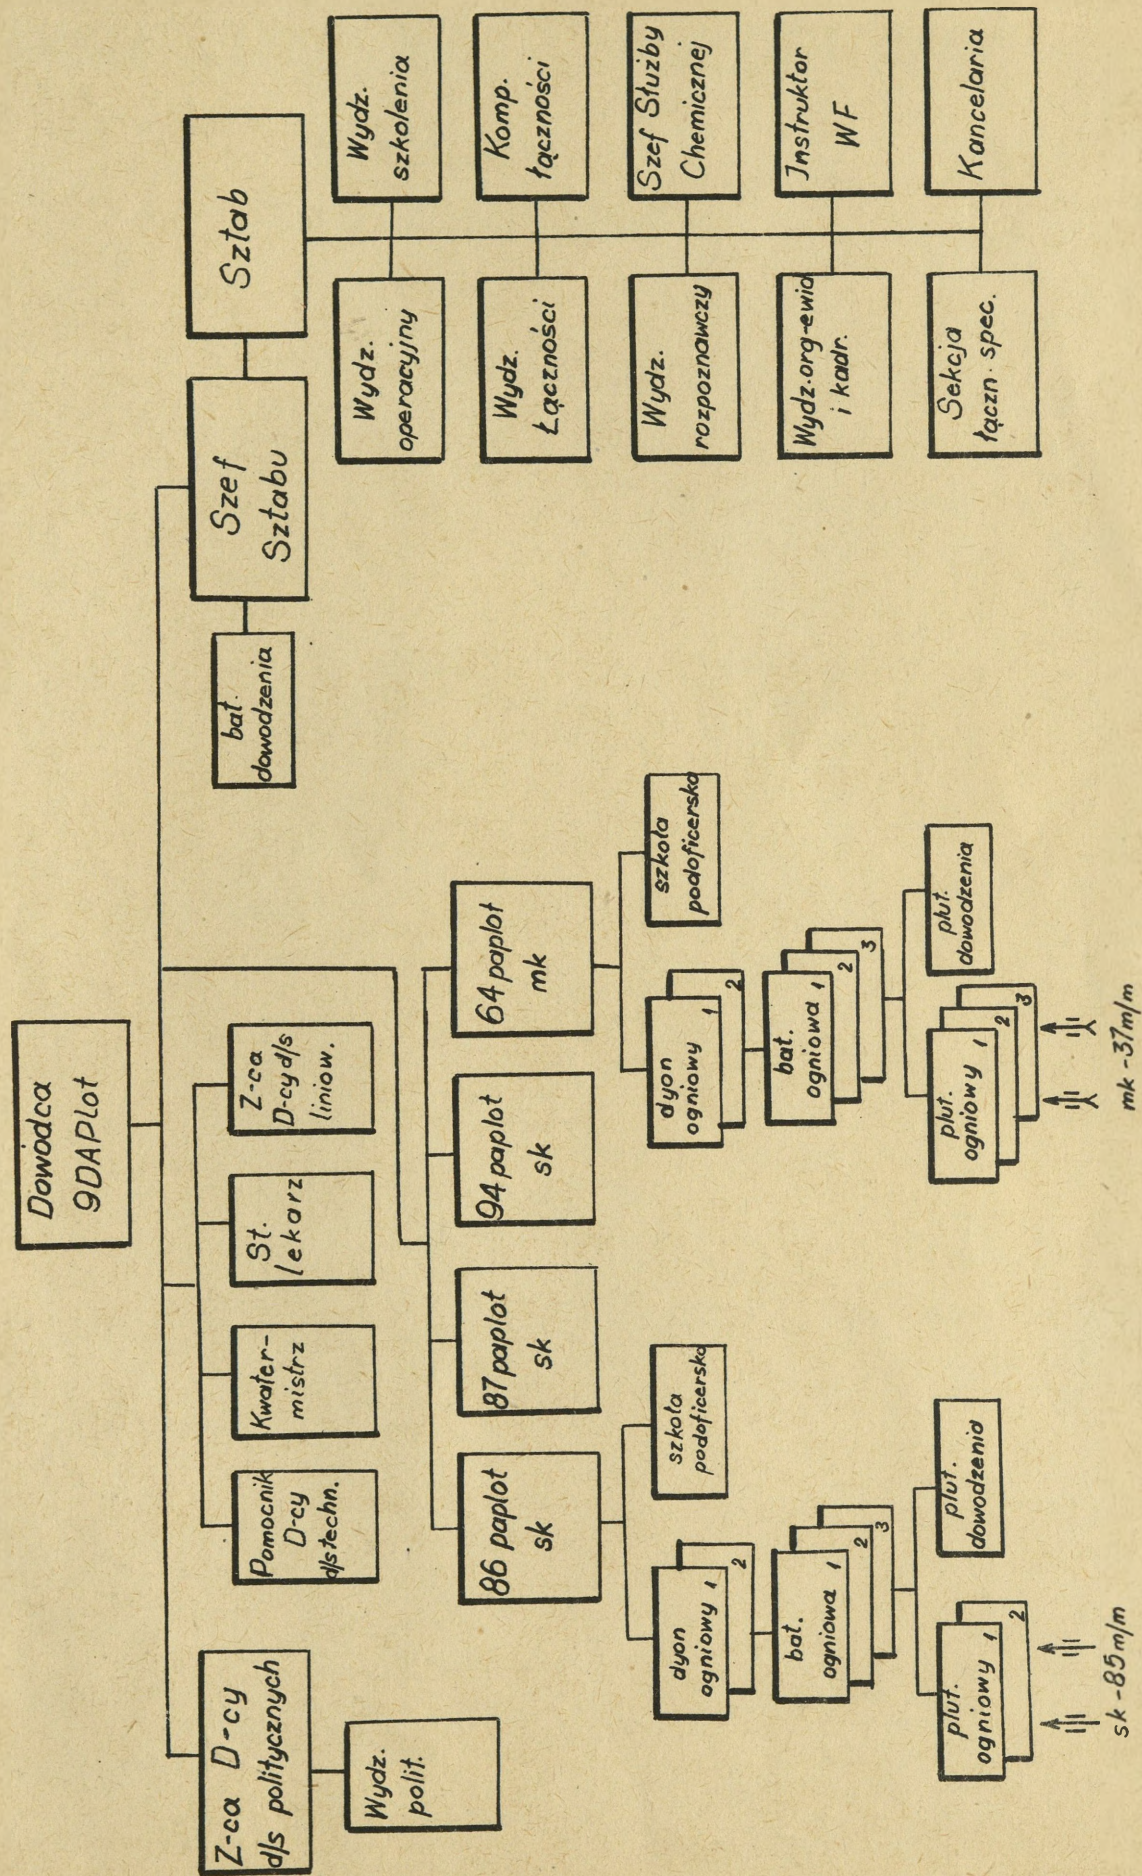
Dowódca 9DAPlot

Z-ca D-cy d/s politycznych

Wydz. polit.

Pomocnik D-cy d/s techn.

Kwatermistrz

St. lekarz

Z-ca D-cy d/s liniow.

bat. dowodzenia

Szef Sztabu

Sztab

Wydz. operacyjny

Wydz. szkolenia

Wydz. Łączności

Komp. łączności

Wydz. rozpoznawczy

Szef Służby Chemicznej

Wydz. org-ewid i kadr.

Instruktor WF

Sekcja łączn. spec.

Kancelaria

86 paplot sk

87 paplot sk

94 paplot sk

64 paplot mk

dyon ogniowy 1 2

szkoła podoficerska

bat. ogniowa 1 2 3

plut. ogniowy 1 2

plut. dowodzenia

sk - 85 m/m

dyon ogniowy 1 2

szkoła podoficerska

bat. ogniowa 1 2 3

plut. ogniowy 1 2 3

plut. dowodzenia

mk - 37 m/m